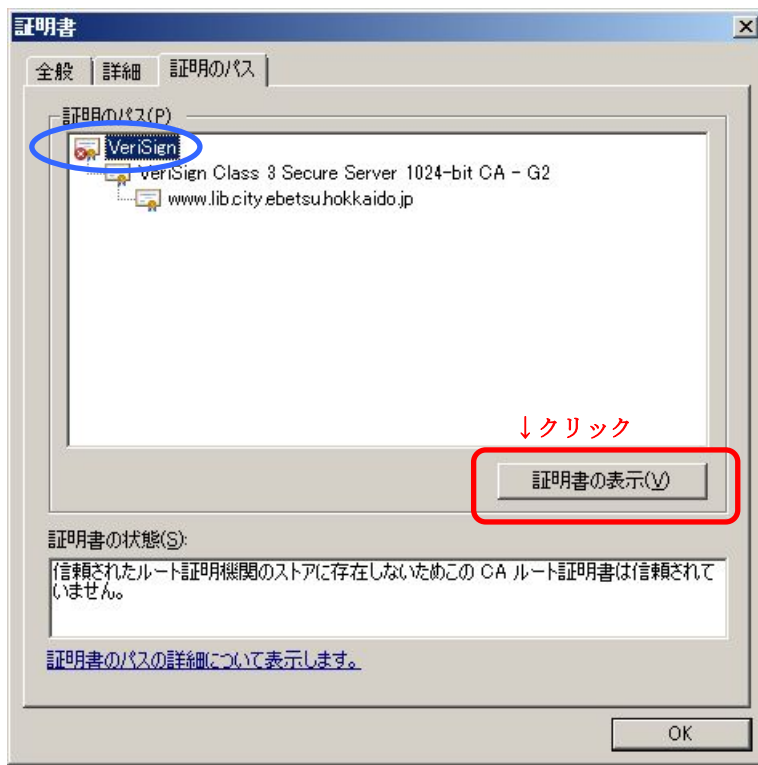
証明書

全般
詳細
証明のパス

証明のパス(P)

VeriSign
VeriSign Class 3 Secure Server 1024-bit CA - G2
www.lib.city.ebetsu.hokkaido.jp

↓クリック

証明書の表示(V)

証明書の状態(S):

信頼されたルート証明機関のストアに存在しないためこの CA ルート証明書は信頼されていません。

証明書のパスの詳細について表示します。

OK